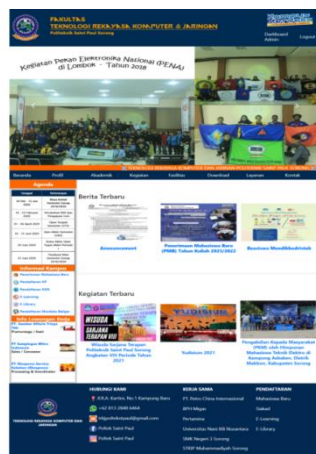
FAKULTAS
TEKNOLOGI REKAYASA KOMPUTER & JARINGAN
Politeknik Saint Paul Sorong

Dashboard
Admin
Logout

Kegiatan Pekan Elektronika Nasional (PENA) di Lombok - Tahun 2018

Beranda Profil Akademik Kegiatan Fasilitas Download Layanan Kontak

Agenda

Berita Terbaru

Announcement

Penerimaan Mahasiswa Baru (PMB) Tahun Kuliah 2021/2022

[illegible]

Informasi Kampus

Info Lowongan Kerja

Kegiatan Terbaru

Wisuda Sarjana Terapan Politeknik Saint Paul Sorong Angkatan XIII Periode Tahun 2021

Yudisium 2021

Pengabdian Kepada Masyarakat (PKM) oleh Mahasiswa Teknik Elektro di Kampung Aduduan, Distrik Makbon, Kabupaten Sorong

TEKNOLOGI REKAYASA KOMPUTER DAN JARINGAN

HUBUNGI KAMI
Jl.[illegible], No.1 Kampung Baru
+62 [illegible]
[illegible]
Poltek Saint Paul
Poltek Saint Paul

KERJA SAMA
PT. Petro China International
BPH Migas
Pertamina
Universitas Mani Rik Nusantara
SMK Negeri 3 Sorong
STKIP Muhammadiyah Sorong

PENDAFTARAN
Mahasiswa Baru
Siakad
E-Learning
E-Library